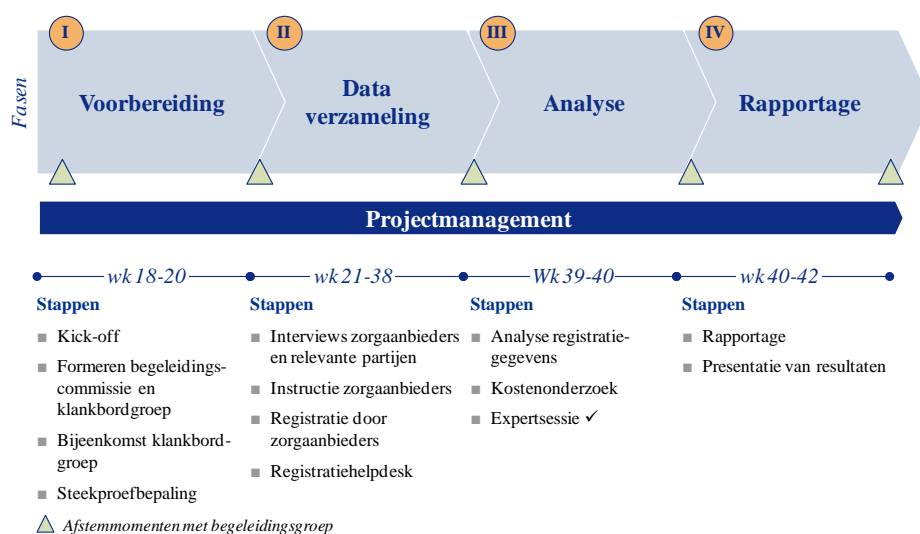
Fasen

I Voorbereiding

II Data verzameling

III Analyse

IV Rapportage

Projectmanagement

wk 18-20

Stappen

■ Kick-off

■ Formeren begeleidingscommissie en klankbordgroep

■ Bijeenkomst klankbordgroep

■ Steekproefbepaling

wk 21-38

Stappen

■ Interviews zorgaanbieders en relevante partijen

■ Instructie zorgaanbieders

■ Registratie door zorgaanbieders

■ Registratiehelpdesk

Wk 39-40

Stappen

■ Analyse registratiegegevens

■ Kostenonderzoek

■ Expertsessie ✓

wk 40-42

Stappen

■ Rapportage

■ Presentatie van resultaten

Afstemmomenten met begeleidingsgroep